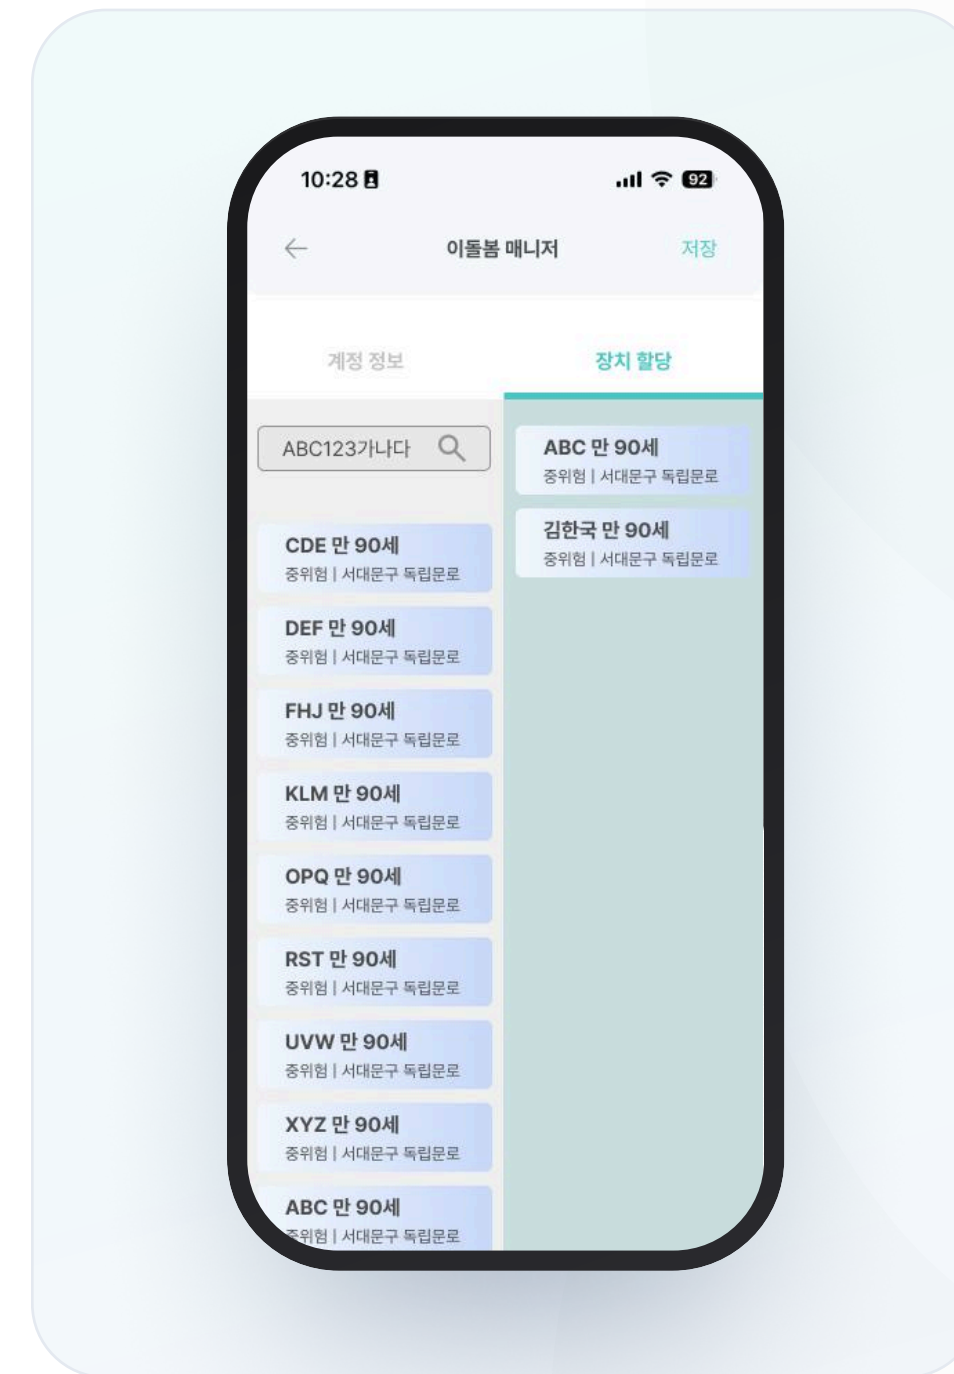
10:28

92

←

이돌봄 매니저

저장

계정 정보

장치 할당

ABC123가나다

CDE 만 90세
중위험 | 서대문구 독립문로

DEF 만 90세
중위험 | 서대문구 독립문로

FHJ 만 90세
중위험 | 서대문구 독립문로

KLM 만 90세
중위험 | 서대문구 독립문로

OPQ 만 90세
중위험 | 서대문구 독립문로

RST 만 90세
중위험 | 서대문구 독립문로

UVW 만 90세
중위험 | 서대문구 독립문로

XYZ 만 90세
중위험 | 서대문구 독립문로

ABC 만 90세
중위험 | 서대문구 독립문로

ABC 만 90세
중위험 | 서대문구 독립문로

김한국 만 90세
중위험 | 서대문구 독립문로